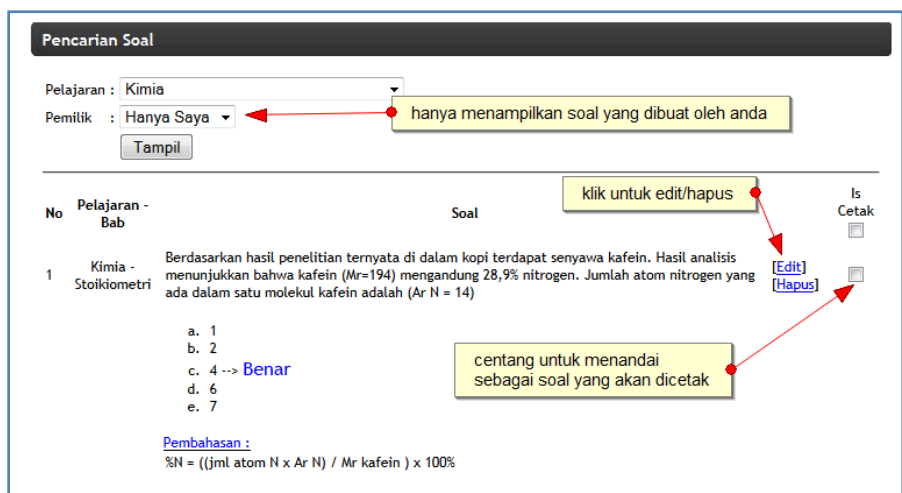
Pencarian Soal

Pelajaran : Kimia
Pemilik : Hanya Saya
Tampil

hanya menampilkan soal yang dibuat oleh anda

klik untuk edit/hapus

| No | Pelajaran - Bab | Soal | | Is Cetak |
|---|---|---|---|---|
| 1 | Kimia - Stoikiometri | Berdasarkan hasil penelitian ternyata di dalam kopi terdapat senyawa kafein. Hasil analisis menunjukkan bahwa kafein (Mr=194) mengandung 28,9% nitrogen. Jumlah atom nitrogen yang ada dalam satu molekul kafein adalah (Ar N = 14) | [Edit] [Hapus] | |

a. 1
b. 2
c. 4 --> Benar
d. 6
e. 7

centang untuk menandai sebagai soal yang akan dicetak

Pembahasan :
%N = ((jml atom N x Ar N) / Mr kafein ) x 100%